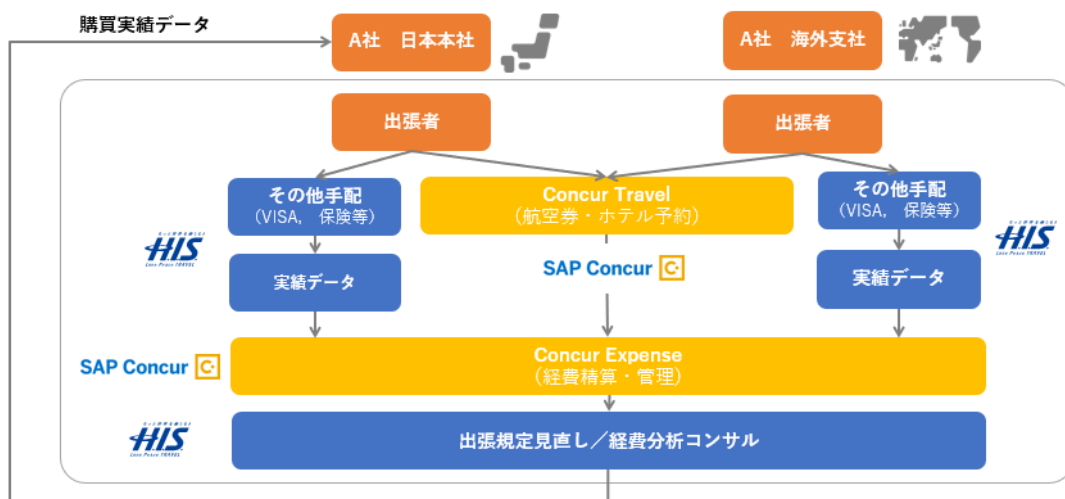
購買実績データ

A社　日本本社

A社　海外支社

出張者

出張者

その他手配
（VISA，保険等）

Concur Travel
（航空券・ホテル予約）

その他手配
（VISA，保険等）

HIS

HIS

SAP Concur

実績データ

実績データ

SAP Concur

Concur Expense
（経費精算・管理）

HIS

出張規定見直し／経費分析コンサル